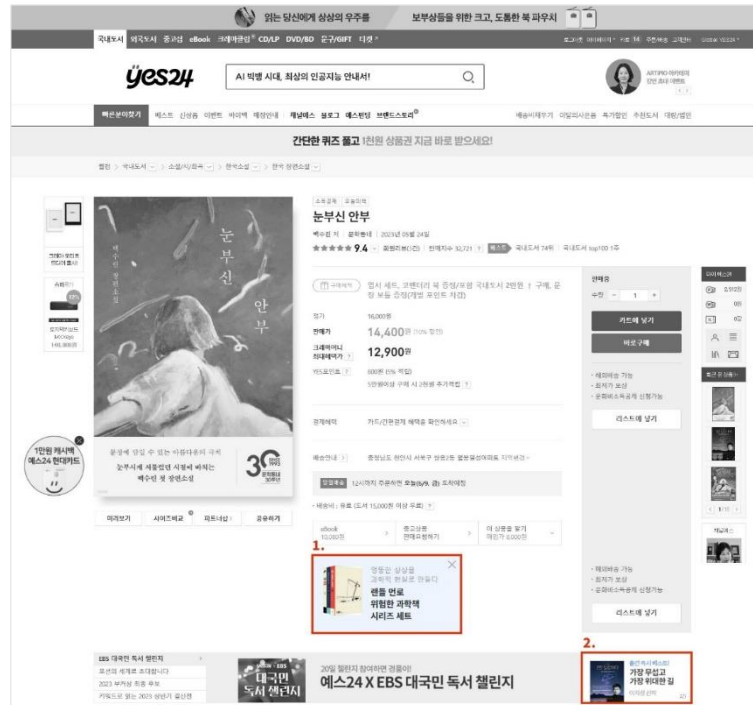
읽는 당신에게 상상의 우주를 보부상들을 위한 크고, 도톰한 북 파우치

국내도서 외국도서 중고샵 eBook 크레마클럽 CD/LP DVD/BD 문구/GIFT 티켓

yes24

AI 빅뱅 시대, 최상의 인공지능 안내서!

빠른분야찾기 베스트 신상품 이벤트 바이백 매장안내 채널예스 블로그 예스원 브랜드스토어

간단한 퀴즈 풀고 1천원 상품권 지금 바로 받으세요!

홈 > 국내도서 > 소설/시/희곡 > 한국소설 > 한국 장편소설

눈부신 안부

백수린 저 | 문학동네 | 2023년 06월 24일

★★★★★ 9.4 | 회원리뷰(12건) | 판매지수 92,721 | 베스트 국내도서 74위 | 국내도서 top100 5주

정가 16,000원

판매가 14,400원 (10% 할인)

크레마머니 최대혜택가 12,900원

YES포인트 800원 (5% 적립)

결제혜택 카드/간편결제 혜택을 확인하세요

배송안내

미리보기 사이즈비교 피드백 공유하기

eBook 10,080원

중고상품 판매자등록하기

이 상품을 팔기

1.

영원한 상상을 과학적 한상로 만들다

랜들 먼로 위험한 과학책 시리즈 세트

카트에 넣기

바로구매

리스트에 넣기

리스트에 넣기

1만원 캐시백 예스24 현대카드

2.

가장 무섭고 가장 위대한 질

EBS 대국민 독서 챌린지

20일 챌린지 참여하면 경품이!

예스24 X EBS 대국민 독서 챌린지

대국민 독서 챌린지